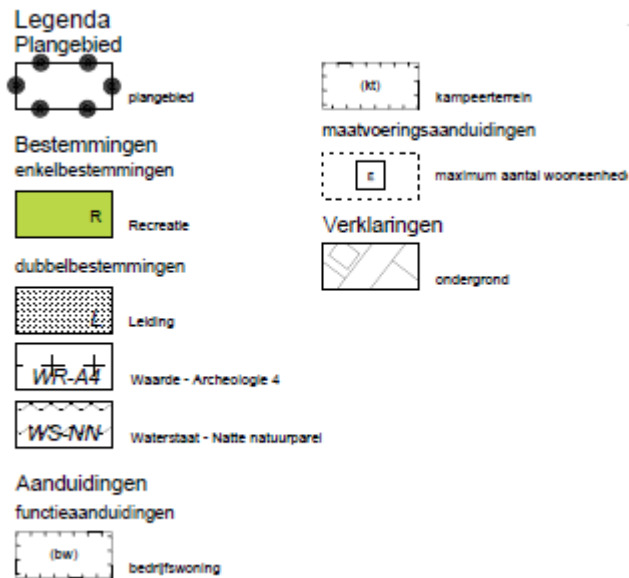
Legenda
Plangebied

plangebied

Bestemmingen
enkelbestemmingen

R
Recreatie

dubbelbestemmingen

L
Leiding

WR-A4
Waarde - Archeologie 4

WS-NN
Waterstaat - Natte natuurparel

Aanduidingen
functieaanduidingen

(bw)
bedrijfswoning

(kt)
kampeerterrein

maatvoeringsaanduidingen

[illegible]
maximum aantal wooneenhed

Verklaringen

ondergrond